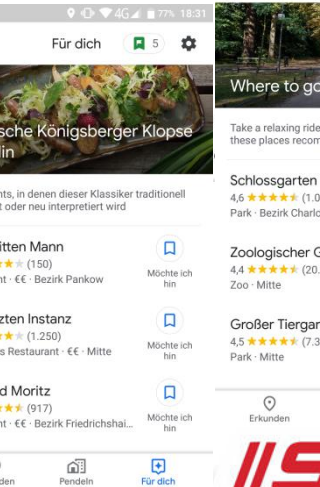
4G 77% 18:31

Für dich 5

sche Königsberger Klopse
in

nts, in denen dieser Klassiker traditionell
t oder neu interpretiert wird

itten Mann
(150)
nt · €€ · Bezirk Pankow
Möchte ich hin

zten Instanz
(1.250)
s Restaurant · €€ · Mitte
Möchte ich hin

d Moritz
(917)
nt · €€ · Bezirk Friedrichshai...
Möchte ich hin

n
Pendeln
Für dich

Where to go

Take a relaxing ride
these places recom

Schlossgarten
4,6 (1.0
Park · Bezirk Charlo

Zoologischer G
4,4 (20.
Zoo · Mitte

Großer Tiergar
4,5 (7.3
Park · Mitte

Erkunden